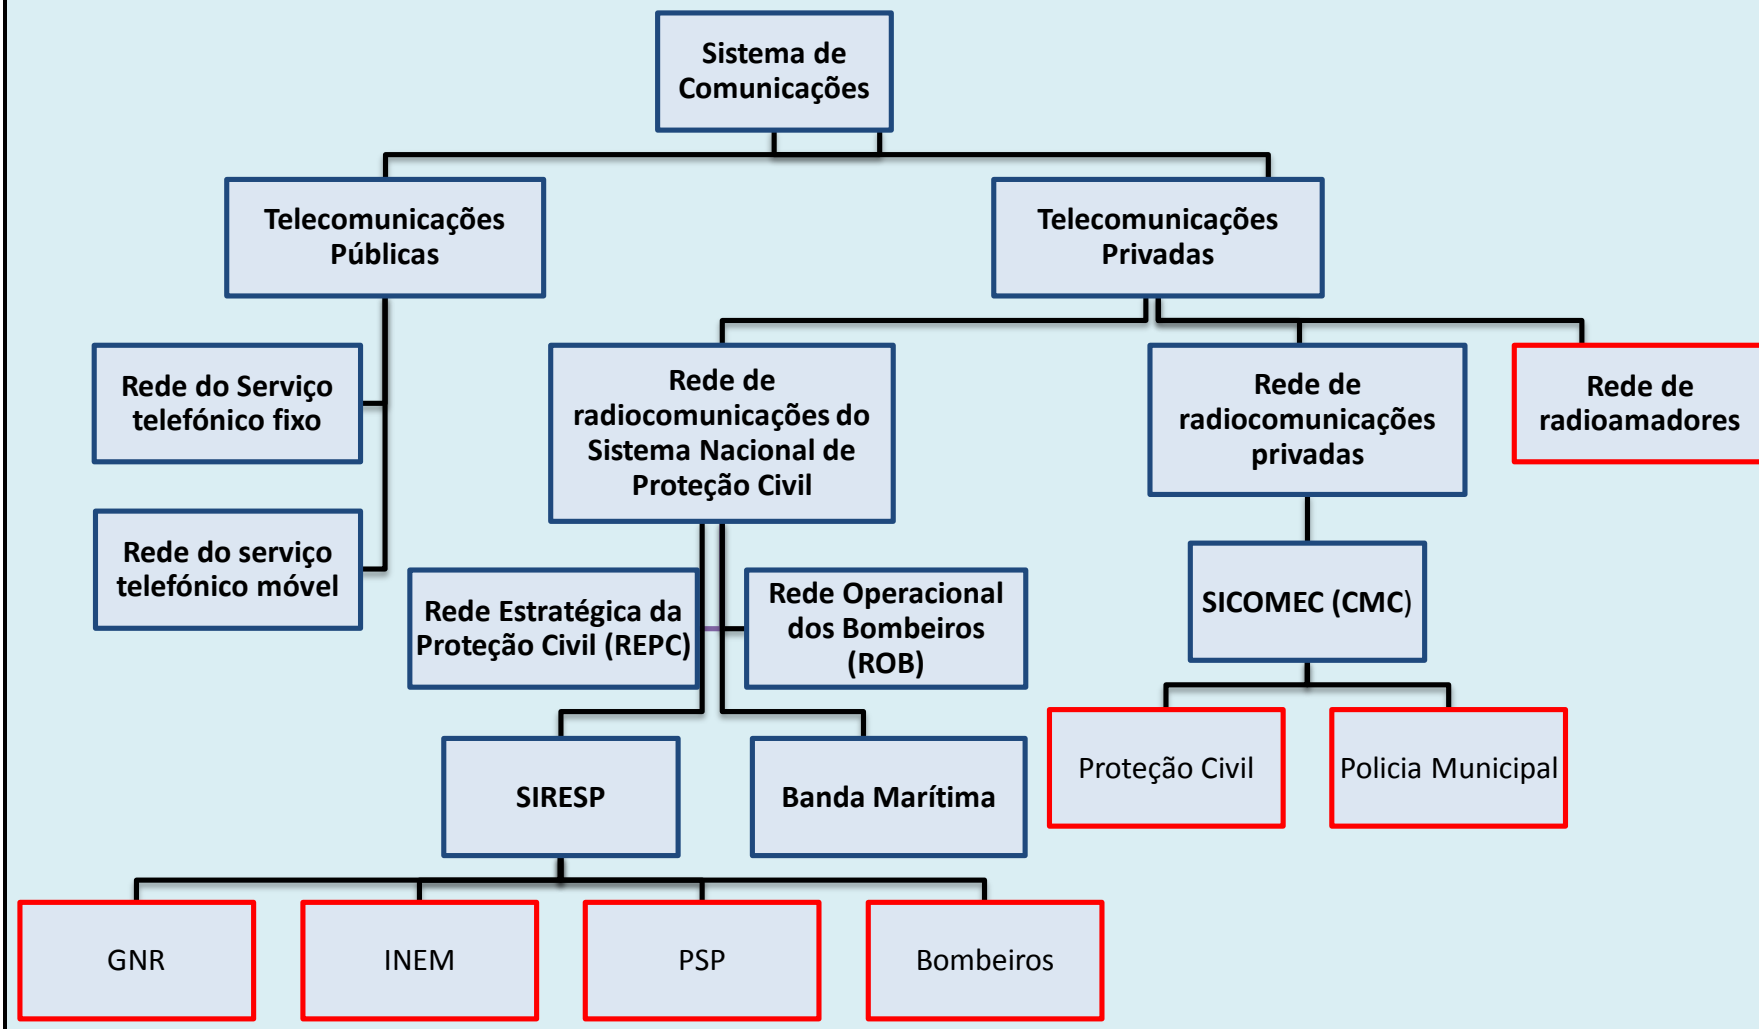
Sistema de Comunicações

Telecomunicações Públicas

Telecomunicações Privadas

Rede do Serviço telefónico fixo

Rede do serviço telefónico móvel

Rede de radiocomunicações do Sistema Nacional de Proteção Civil

Rede de radiocomunicações privadas

Rede de radioamadores

Rede Estratégica da Proteção Civil (REPC)

Rede Operacional dos Bombeiros (ROB)

SICOMEC (CMC)

SIRESP

Banda Marítima

Proteção Civil

Policia Municipal

GNR

INEM

PSP

Bombeiros